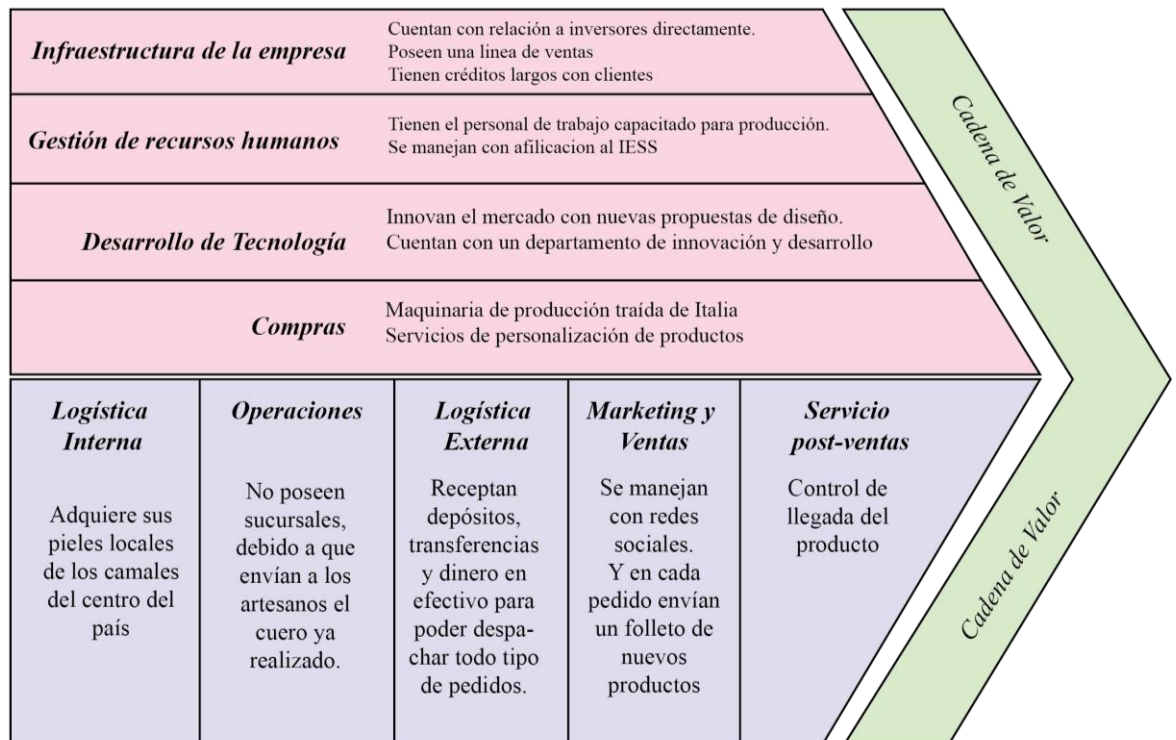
**Infraestructura de la empresa**
Cuentan con relación a inversores directamente.
Poseen una linea de ventas
Tienen créditos largos con clientes

**Gestión de recursos humanos**
Tienen el personal de trabajo capacitado para producción.
Se manejan con afilicacion al IESS

**Desarrollo de Tecnología**
Innovan el mercado con nuevas propuestas de diseño.
Cuentan con un departamento de innovación y desarrollo

**Compras**
Maquinaria de producción traída de Italia
Servicios de personalización de productos

Cadena de Valor

| Logística Interna | Operaciones | Logística Externa | Marketing y Ventas | Servicio post-ventas |
|---|---|---|---|---|
| Adquiere sus pieles locales de los camales del centro del país | No poseen sucursales, debido a que envían a los artesanos el cuero ya realizado. | Receptan depósitos, transferencias y dinero en efectivo para poder despachar todo tipo de pedidos. | Se manejan con redes sociales. Y en cada pedido envían un folleto de nuevos productos | Control de llegada del producto |

Cadena de Valor